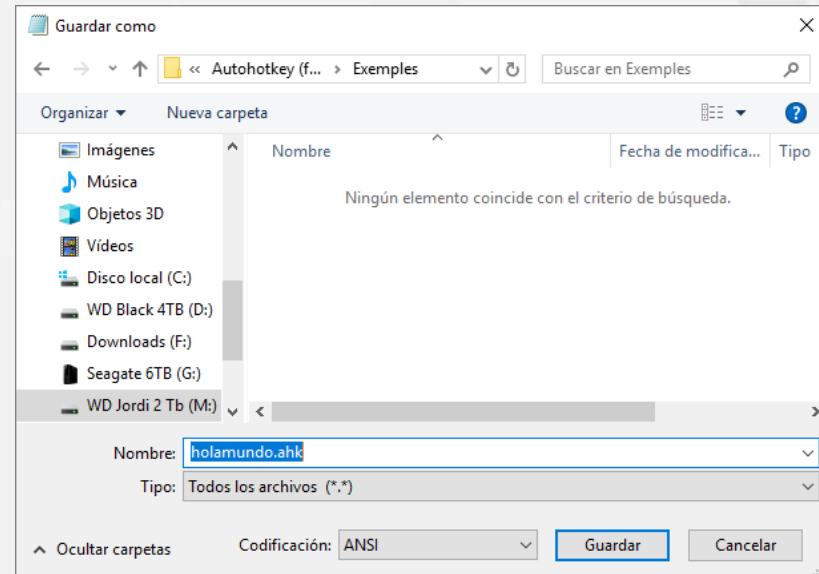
Guardar como

« Autohotkey (f... › Exemples

Buscar en Exemples

Organizar ▾ Nueva carpeta

Imágenes
Música
Objetos 3D
Vídeos
Disco local (C:)
WD Black 4TB (D:)
Downloads (F:)
Seagate 6TB (G:)
WD Jordi 2 Tb (M:)

Nombre
Fecha de modifica...
Tipo

Ningún elemento coincide con el criterio de búsqueda.

Nombre: holamundo.ahk

Tipo: Todos los archivos (*.*)

Ocultar carpetas

Codificación: ANSI

Guardar

Cancelar